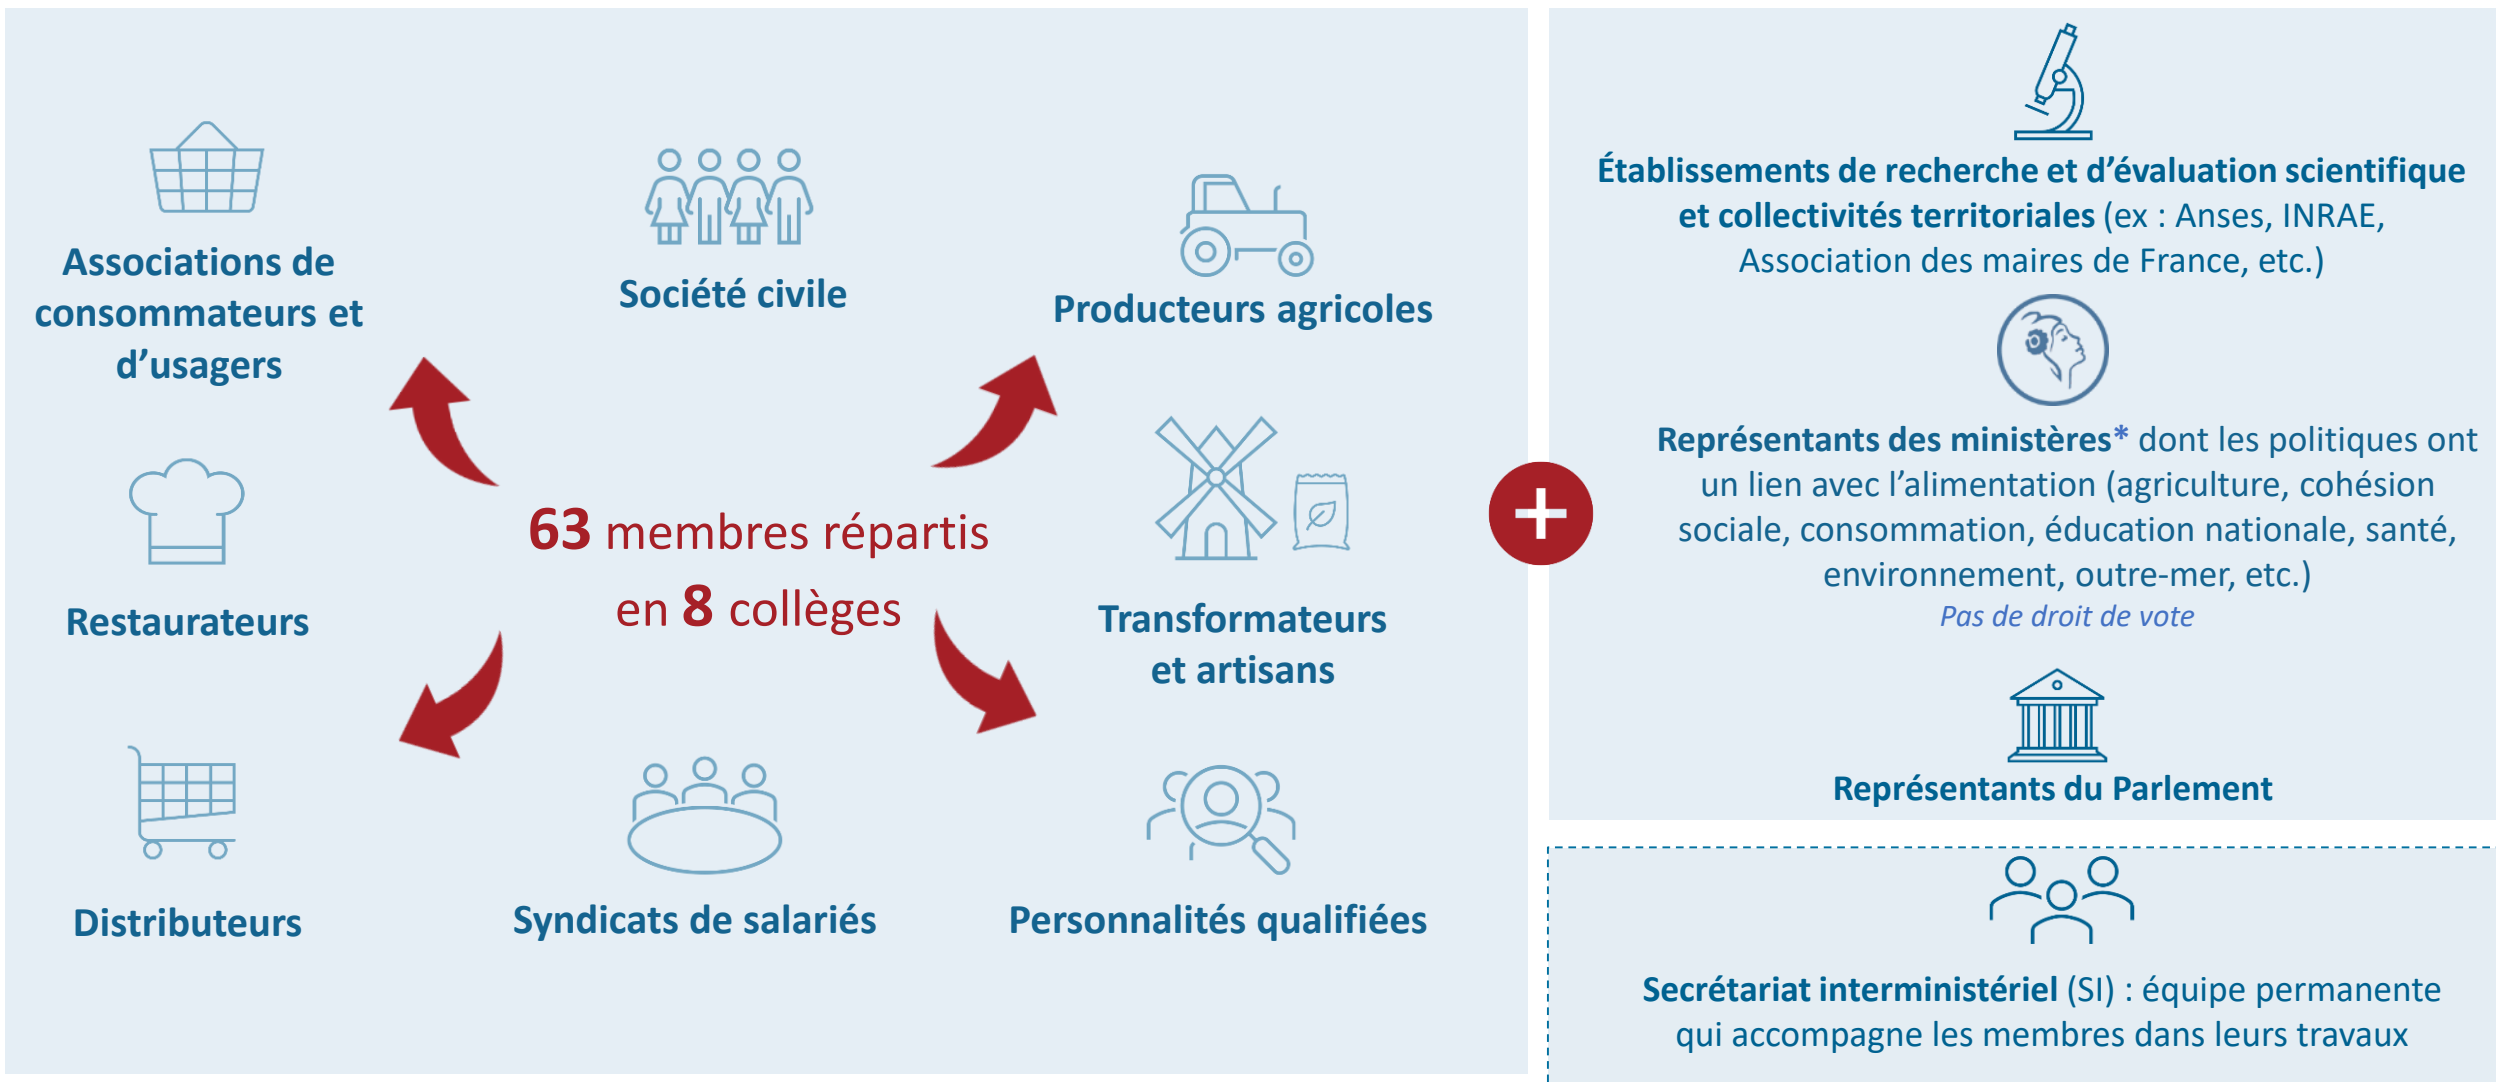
Associations de consommateurs et d'usagers

Société civile

Producteurs agricoles

63 membres répartis en 8 collèges

Restaurateurs

Transformateurs et artisans

Distributeurs

Syndicats de salariés

Personnalités qualifiées

Établissements de recherche et d'évaluation scientifique et collectivités territoriales (ex : Anses, INRAE, Association des maires de France, etc.)

Représentants des ministères* dont les politiques ont un lien avec l'alimentation (agriculture, cohésion sociale, consommation, éducation nationale, santé, environnement, outre-mer, etc.)

Pas de droit de vote

Représentants du Parlement

Secrétariat interministériel (SI) : équipe permanente qui accompagne les membres dans leurs travaux